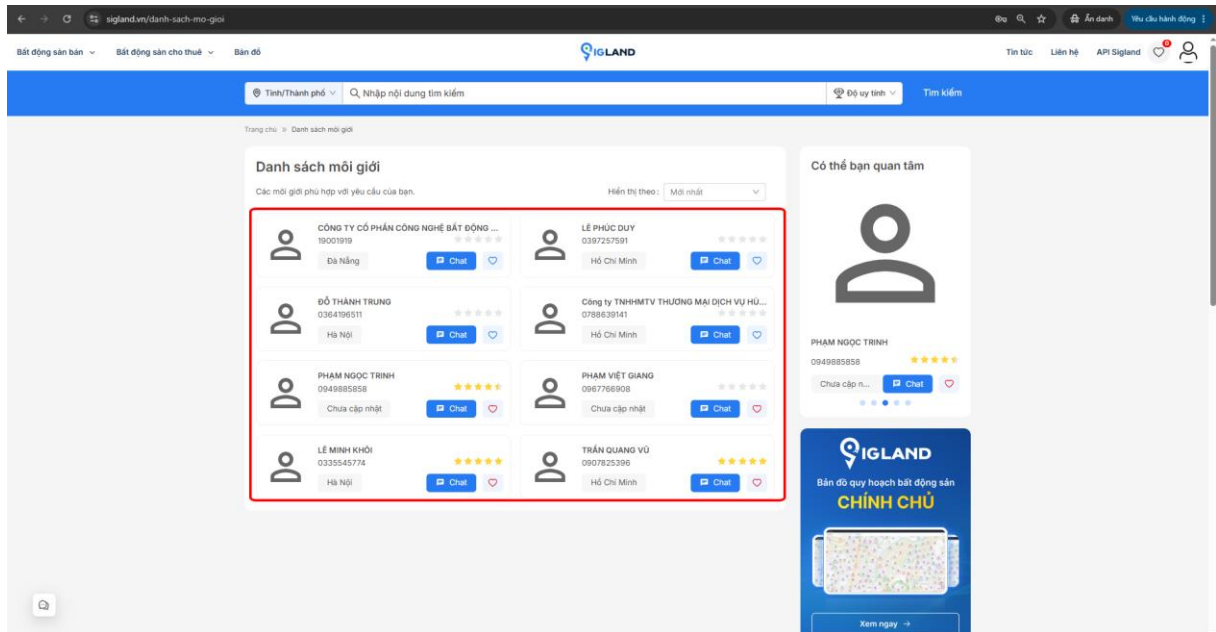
sigland.vn/danh-sach-mo-gioi

Ẩn danh Yêu cầu hành động

Bất động sản bán Bất động sản cho thuê Bản đồ

SIGLAND

Tin tức Liên hệ API Sigland 0

Tỉnh/Thành phố Nhập nội dung tìm kiếm Độ uy tính Tìm kiếm

Trang chủ » Danh sách môi giới

Danh sách môi giới

Các môi giới phù hợp với yêu cầu của bạn.

Hiển thị theo: Mới nhất

CÔNG TY CỔ PHẦN CÔNG NGHỆ BẤT ĐỘNG ...
19001919
Đà Nẵng Chat

LÊ PHÚC DUY
0397257591
Hồ Chí Minh Chat

ĐỖ THÀNH TRUNG
0364196511
Hà Nội Chat

Công ty TNHHMTV THƯƠNG MẠI DỊCH VỤ HÙ...
0788639141
Hồ Chí Minh Chat

PHẠM NGỌC TRINH
0949885858
Chưa cập nhật Chat

PHẠM VIỆT GIANG
0967766908
Chưa cập nhật Chat

LÊ MINH KHÔI
0335545774
Hà Nội Chat

TRẦN QUANG VŨ
0907825396
Hồ Chí Minh Chat

Có thể bạn quan tâm

PHẠM NGỌC TRINH
0949885858
Chưa cập n... Chat

SIGLAND
Bản đồ quy hoạch bất động sản
CHÍNH CHỦ
Xem ngay →